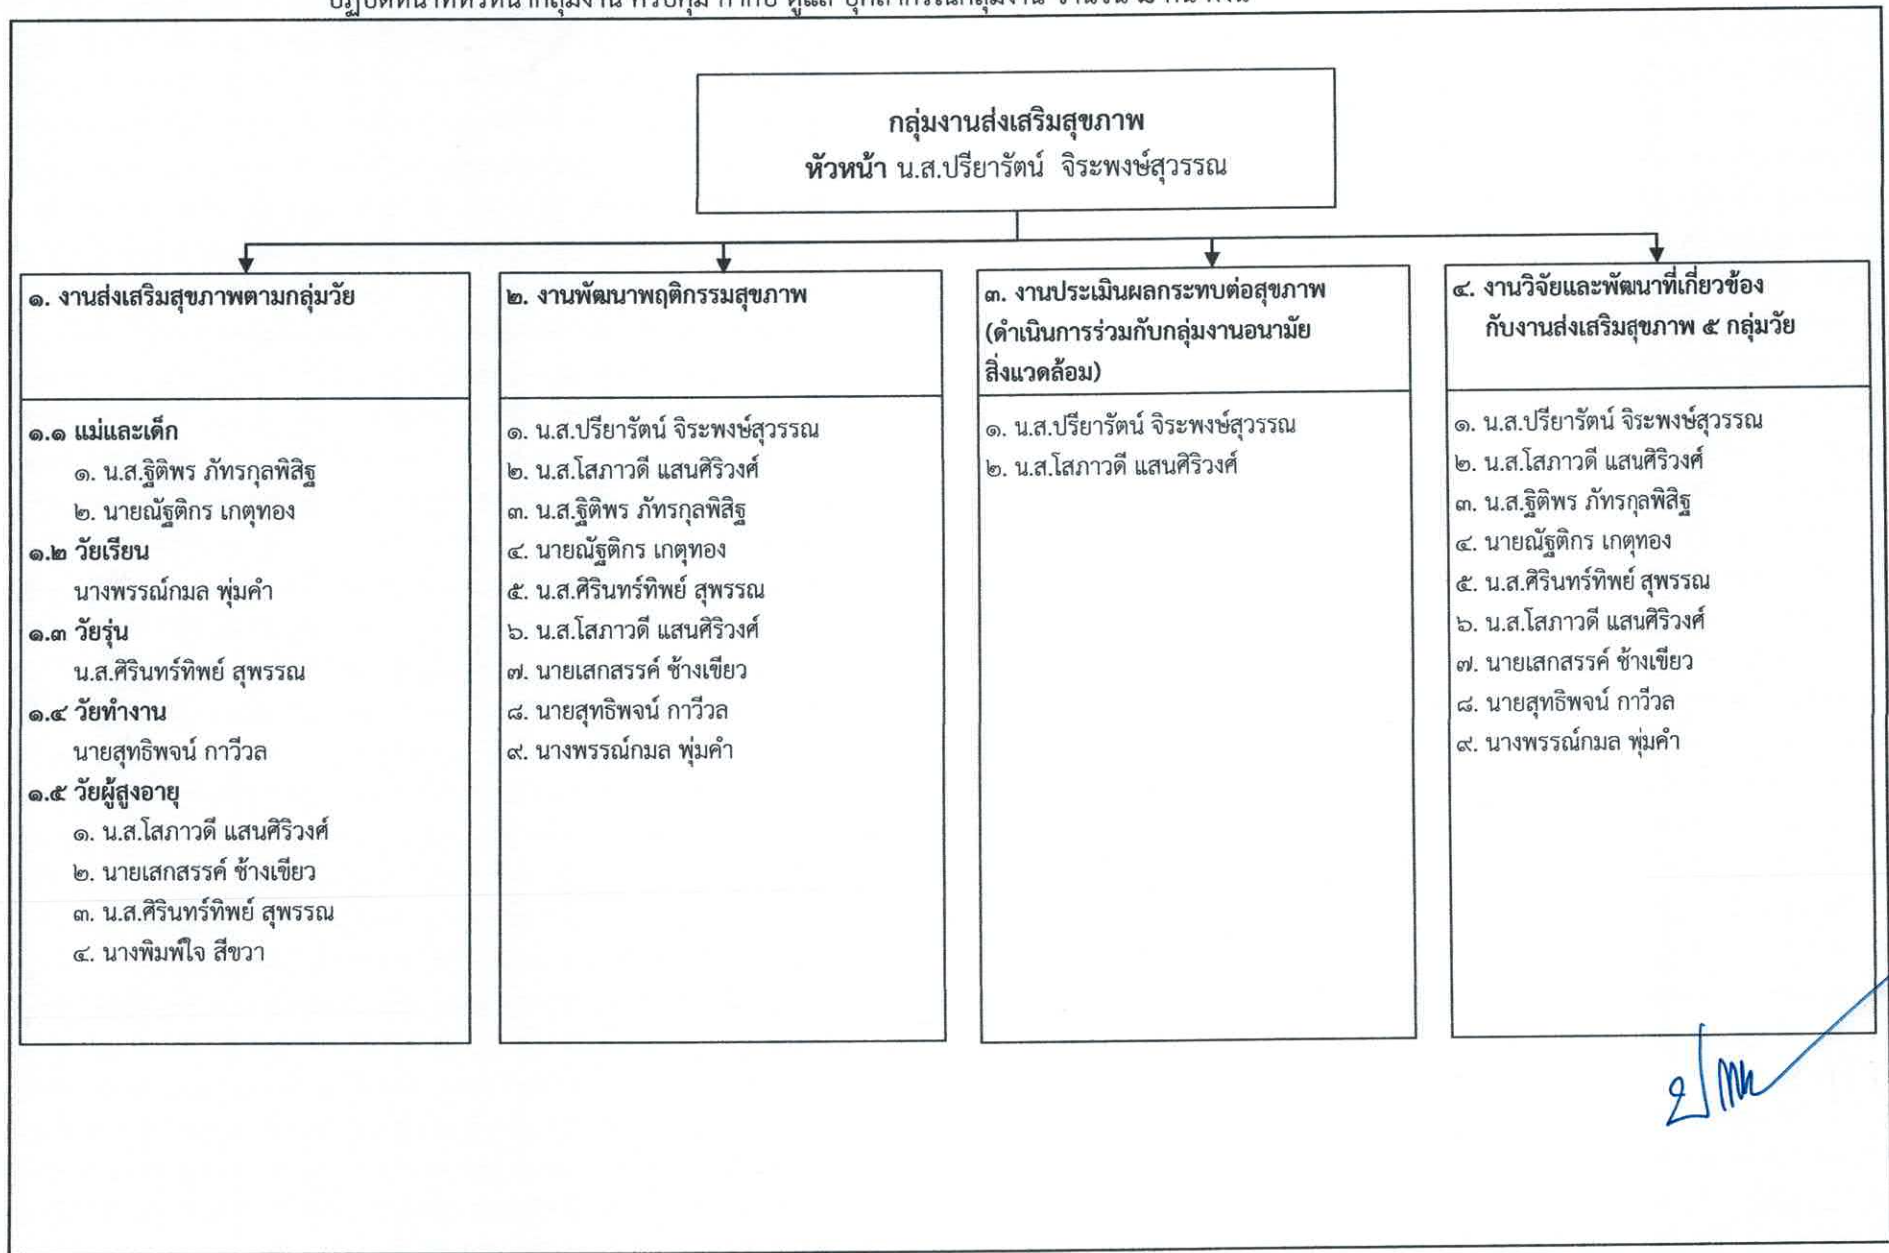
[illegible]

กลุ่มงานส่งเสริมสุขภาพ
หัวหน้า น.ส.ปรียารัตน์ จิระพงษ์สุวรรณ

๑. งานส่งเสริมสุขภาพตามกลุ่มวัย

๑.๑ แม่และเด็ก
๑. น.ส.ฐิติพร ภัทรกุลพิสิฐ
๒. นายณัฐติกร เกตุทอง
๑.๒ วัยเรียน
นางพรรณ์กมล พุ่มคำ
๑.๓ วัยรุ่น
น.ส.ศิรินทร์ทิพย์ สุพรรณ
๑.๔ วัยทำงาน
นายสุทธิพจน์ กาวีวล
๑.๕ วัยผู้สูงอายุ
๑. น.ส.โสภาวดี แสนศิริวงศ์
๒. นายเสกสรรค์ ช้างเขียว
๓. น.ส.ศิรินทร์ทิพย์ สุพรรณ
๔. นางพิมพ์ใจ สีขวา

๒. งานพัฒนาพฤติกรรมสุขภาพ

๑. น.ส.ปรียารัตน์ จิระพงษ์สุวรรณ
๒. น.ส.โสภาวดี แสนศิริวงศ์
๓. น.ส.ฐิติพร ภัทรกุลพิสิฐ
๔. นายณัฐติกร เกตุทอง
๕. น.ส.ศิรินทร์ทิพย์ สุพรรณ
๖. น.ส.โสภาวดี แสนศิริวงศ์
๗. นายเสกสรรค์ ช้างเขียว
๘. นายสุทธิพจน์ กาวีวล
๙. นางพรรณ์กมล พุ่มคำ

๓. งานประเมินผลกระทบต่อสุขภาพ (ดำเนินการร่วมกับกลุ่มงานอนามัยสิ่งแวดล้อม)

๑. น.ส.ปรียารัตน์ จิระพงษ์สุวรรณ
๒. น.ส.โสภาวดี แสนศิริวงศ์

๔. งานวิจัยและพัฒนาที่เกี่ยวข้องกับงานส่งเสริมสุขภาพ ๕ กลุ่มวัย

๑. น.ส.ปรียารัตน์ จิระพงษ์สุวรรณ
๒. น.ส.โสภาวดี แสนศิริวงศ์
๓. น.ส.ฐิติพร ภัทรกุลพิสิฐ
๔. นายณัฐติกร เกตุทอง
๕. น.ส.ศิรินทร์ทิพย์ สุพรรณ
๖. น.ส.โสภาวดี แสนศิริวงศ์
๗. นายเสกสรรค์ ช้างเขียว
๘. นายสุทธิพจน์ กาวีวล
๙. นางพรรณ์กมล พุ่มคำ